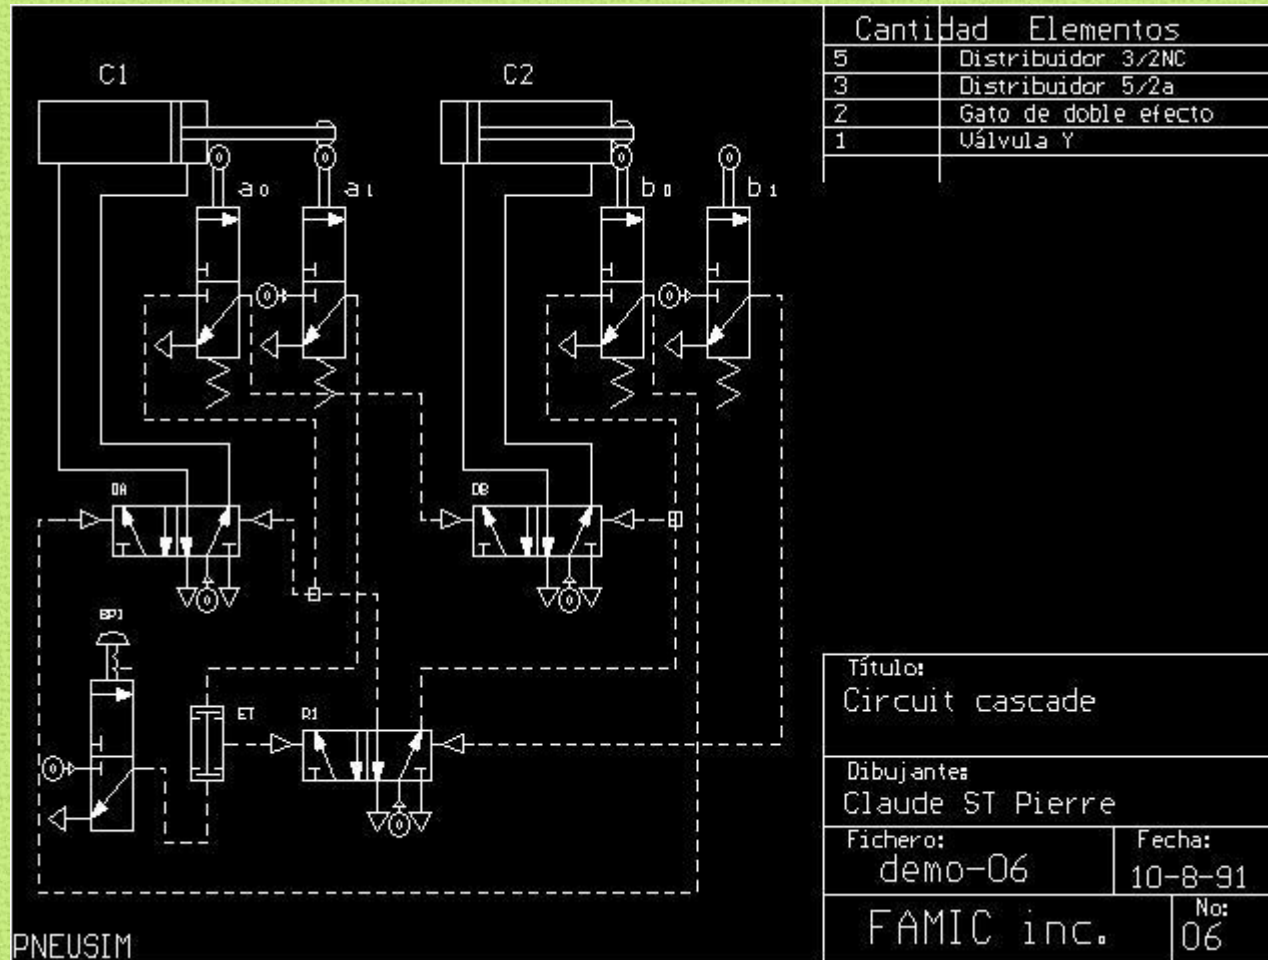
C1

C2

$a_0$

$a_1$

$b_0$

$b_1$

| Cantidad | Elementos |
|---|---|
| 5 | Distribuidor 3/2NC |
| 3 | Distribuidor 5/2a |
| 2 | Gato de doble efecto |
| 1 | Válvula Y |

DA

DB

BP1

ET

R1

Título:
Circuit cascade

Dibujante:
Claude ST Pierre

Fichero:
demo-06

Fecha:
10-8-91

FAMIC inc.

No:
06

PNEUSIM